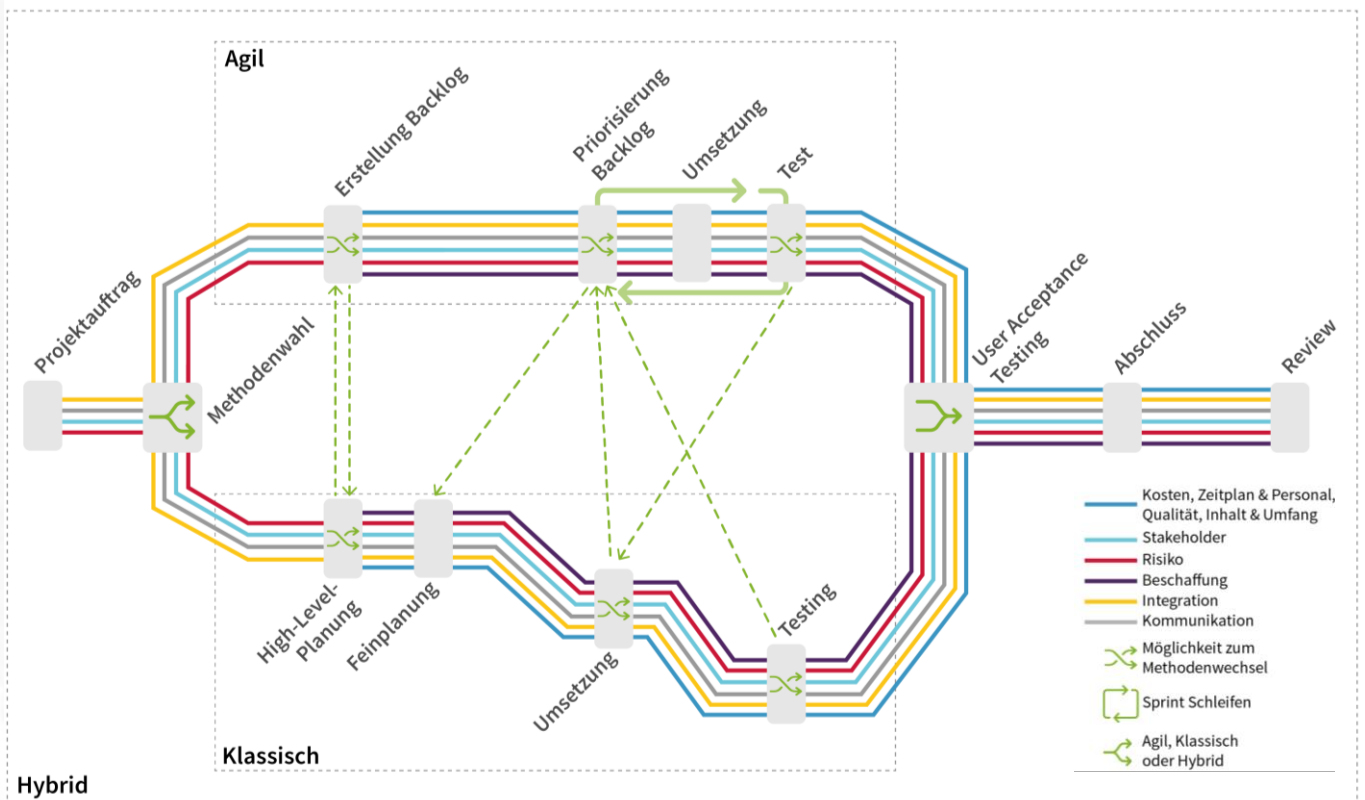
Agil

Erstellung Backlog

Priorisierung Backlog

Umsetzung

Test

Projektauftrag

Methodenwahl

User Acceptance Testing

Abschluss

Review

High-Level-Planung

Feinplanung

Umsetzung

Testing

Klassisch

Hybrid

Kosten, Zeitplan & Personal, Qualität, Inhalt & Umfang
Stakeholder
Risiko
Beschaffung
Integration
Kommunikation
Möglichkeit zum Methodenwechsel
Sprint Schleifen
Agil, Klassisch oder Hybrid